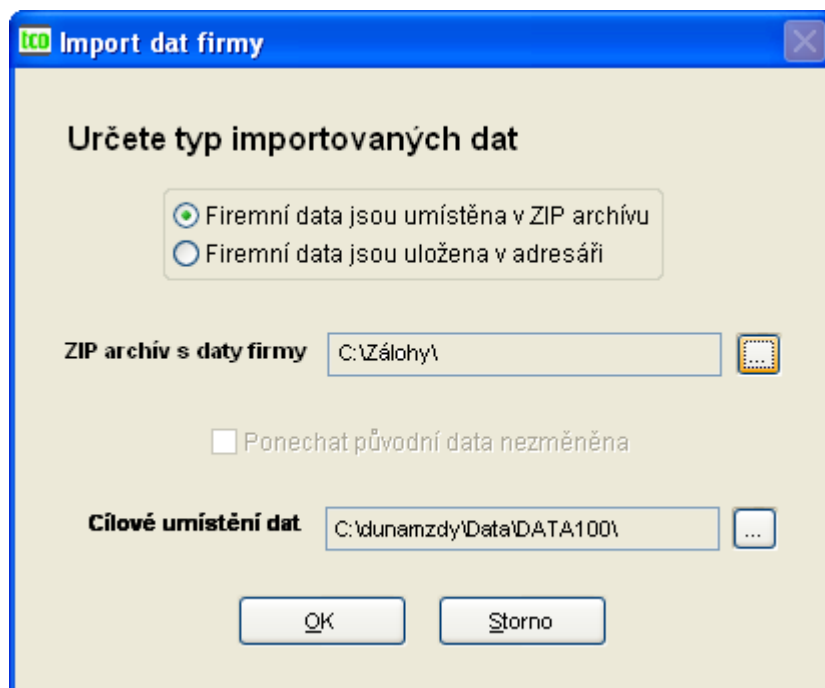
tco Import dat firmy

Určete typ importovaných dat

Firemní data jsou umístěna v ZIP archívu
Firemní data jsou uložena v adresáři

ZIP archív s daty firmy C:\Zálohy\ ...

Ponechat původní data nezměněna

Cílové umístění dat C:\dunamzdy\Data\DATA100\ ...

OK Storno